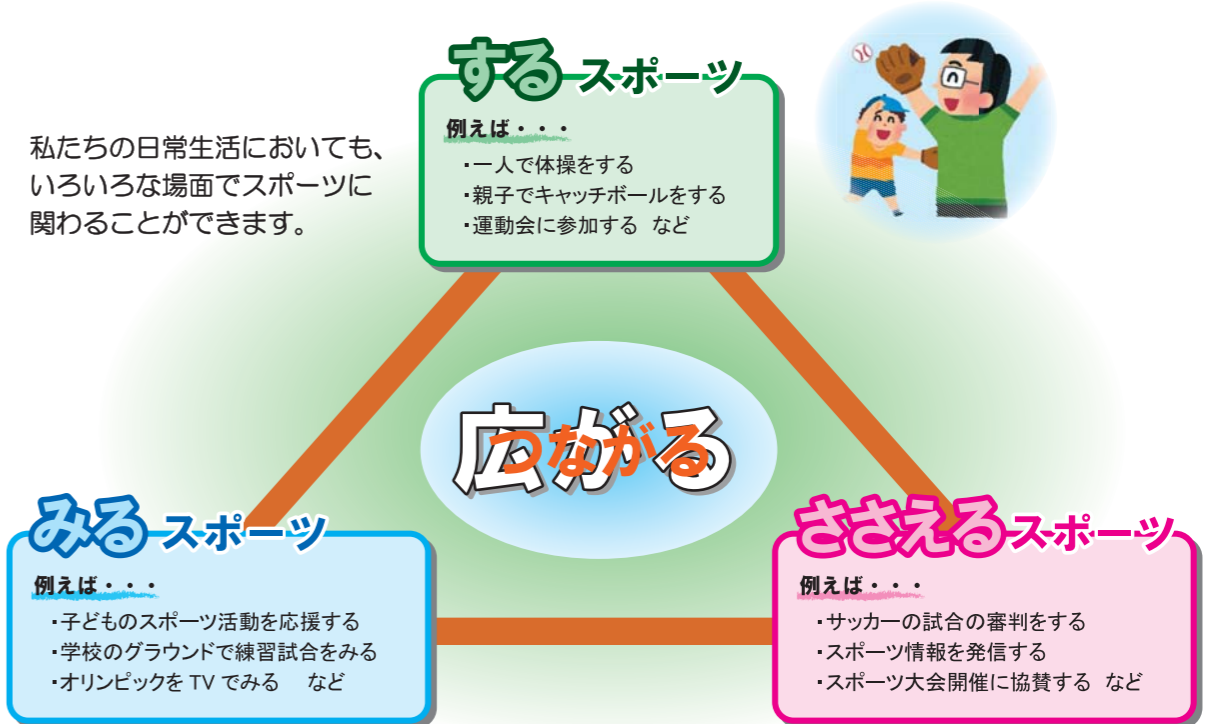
するスポーツ

例えば・・・
・一人で体操をする
・親子でキャッチボールをする
・運動会に参加する など

私たちの日常生活においても、いろいろな場面でスポーツに関わることができます。

広がる
つながる

みるスポーツ

例えば・・・
・子どものスポーツ活動を応援する
・学校のグラウンドで練習試合をみる
・オリンピックを TV でみる など

ささえるスポーツ

例えば・・・
・サッカーの試合の審判をする
・スポーツ情報を発信する
・スポーツ大会開催に協賛する など